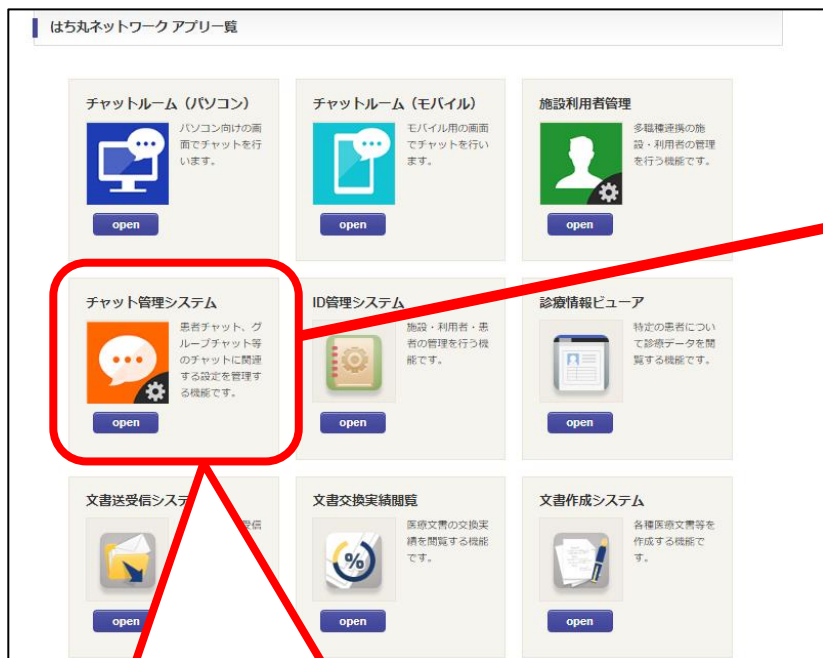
はち丸ネットワーク アプリ一覧

チャットルーム（パソコン）
パソコン向けの画面でチャットを行います。
open

チャットルーム（モバイル）
モバイル用の画面でチャットを行います。
open

施設利用者管理
多職種連携の施設・利用者の管理を行う機能です。
open

チャット管理システム
患者チャット、グループチャット等のチャットに関連する設定を管理する機能です。
open

ID管理システム
施設・利用者・患者の管理を行う機能です。
open

診療情報ビューア
特定の患者について診療データを閲覧する機能です。
open

文書送受信システ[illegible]
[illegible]受信
open

文書交換実績閲覧
医療文書の交換実績を閲覧する機能です。
open

文書作成システム
各種医療文書等を作成する機能です。
open